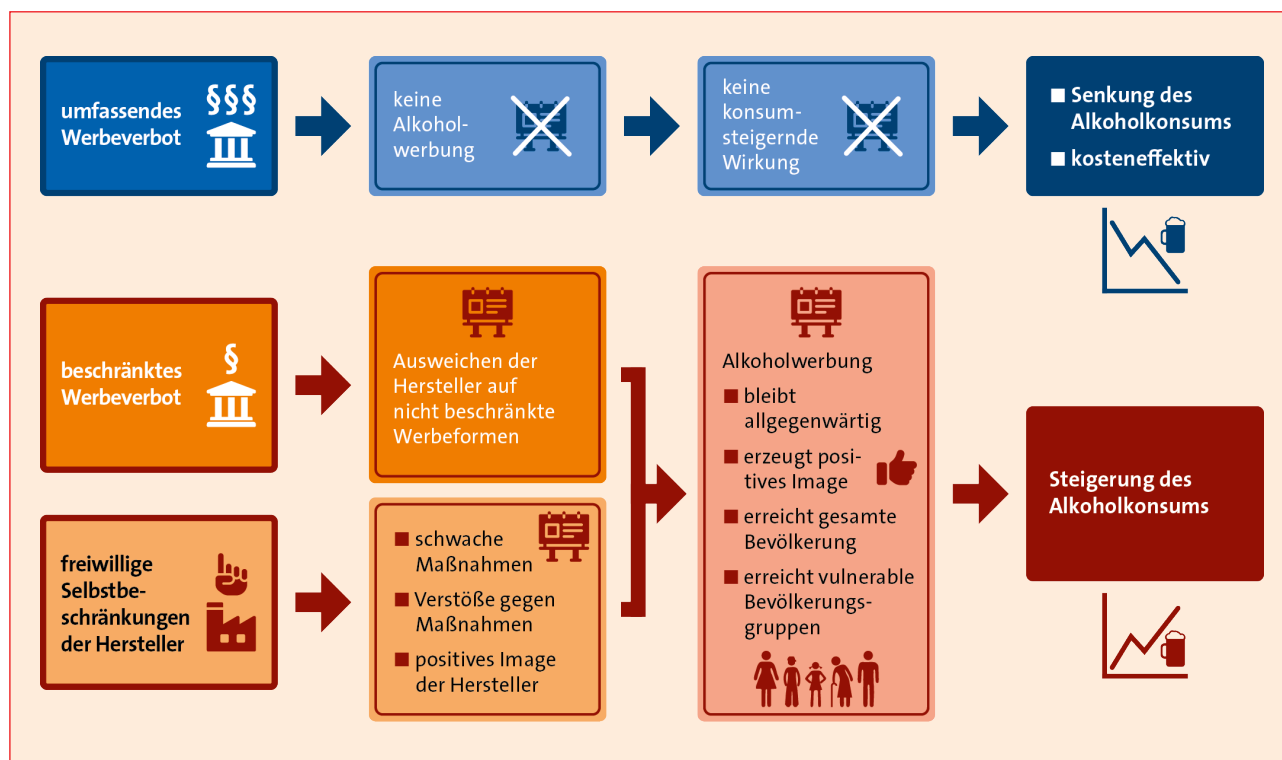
umfassendes Werbeverbot §§§

keine Alkoholwerbung

keine konsumsteigernde Wirkung

■ Senkung des Alkoholkonsums
■ kosteneffektiv

beschränktes Werbeverbot §

Ausweichen der Hersteller auf nicht beschränkte Werbeformen

freiwillige Selbstbeschränkungen der Hersteller

■ schwache Maßnahmen
■ Verstöße gegen Maßnahmen
■ positives Image der Hersteller

Alkoholwerbung
■ bleibt allgegenwärtig
■ erzeugt positives Image
■ erreicht gesamte Bevölkerung
■ erreicht vulnerable Bevölkerungsgruppen

Steigerung des Alkoholkonsums